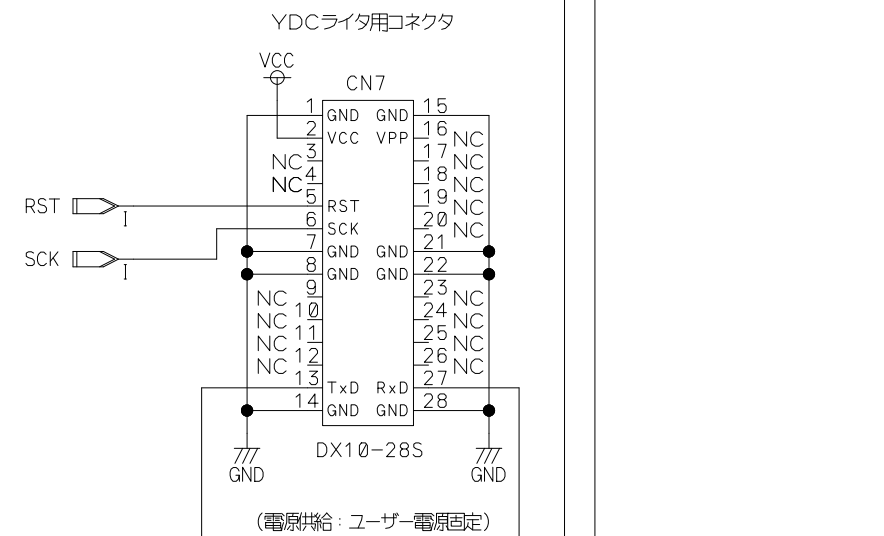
YDCライタ用コネクタ

VCC

CN7

1 GND
2 VCC
NC 3
NC 4
NC 5 RST
6 SCK
7 GND
8 GND
NC 9
NC 10
NC 11
NC 12
13 TxD
14 GND

GND 15
VPP 16 NC
17 NC
18 NC
19 NC
20 NC
GND 21
GND 22
23 NC
24 NC
25 NC
26 NC
RxD 27
GND 28

RST I
SCK I

DX10-28S

GND
GND

(電源供給：ユーザー電源固定)